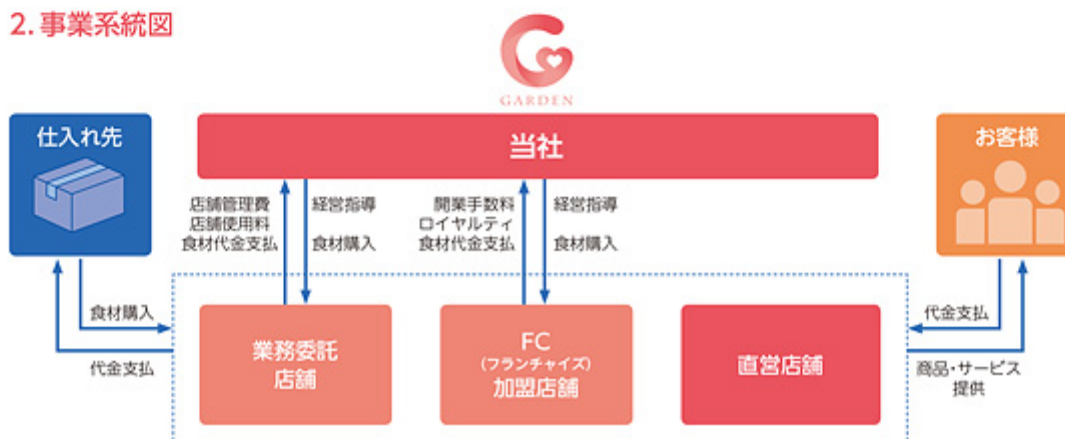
2. 事業系統図

GARDEN

仕入れ先

当社

お客様

店舗管理費
店舗使用料
食材代金支払

経営指導

食材購入

開業手数料
ロイヤルティ
食材代金支払

経営指導

食材購入

食材購入

代金支払

代金支払

商品・サービス
提供

業務委託
店舗

FC
(フランチャイズ)
加盟店舗

直営店舗